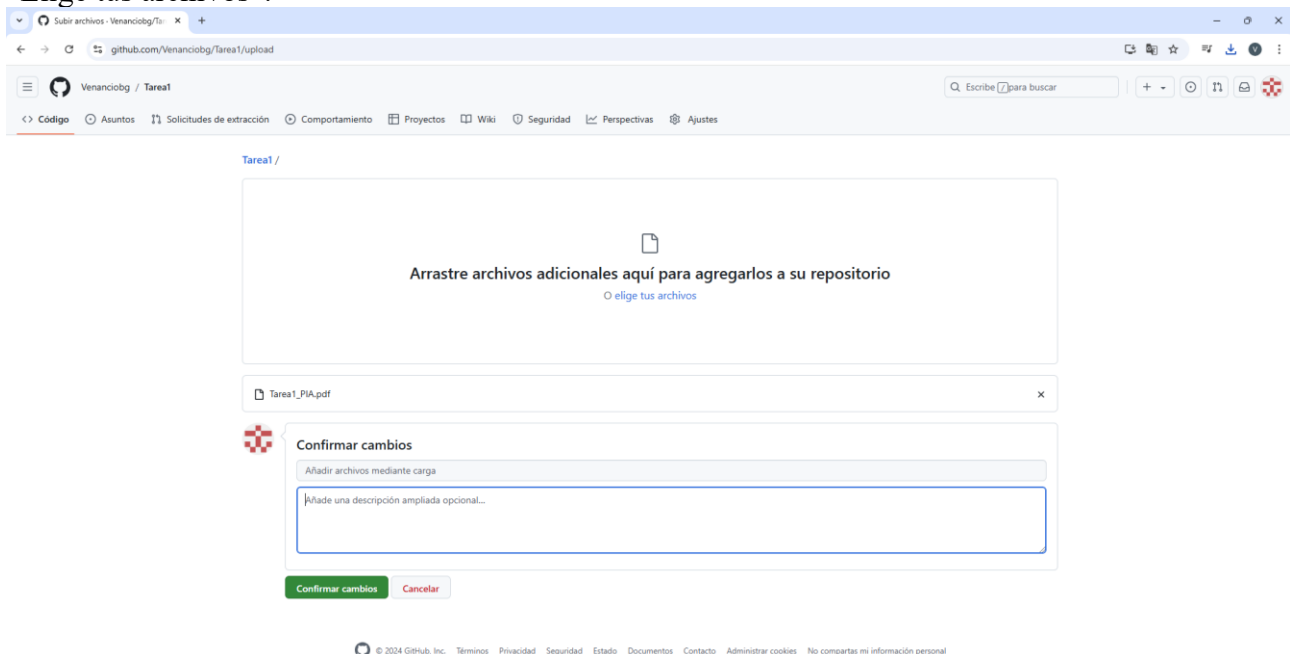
Subir archivos - Venanciobg/Ta ×

github.com/Venanciobg/Tarea1/upload

Venanciobg / Tarea1

Escribe / para buscar

<> Código Asuntos Solicitudes de extracción Comportamiento Proyectos Wiki Seguridad Perspectivas Ajustes

Tarea1 /

Arrastre archivos adicionales aquí para agregarlos a su repositorio

O elige tus archivos

Tarea1_PIA.pdf ×

Confirmar cambios

Añadir archivos mediante carga

Añade una descripción ampliada opcional...

Confirmar cambios Cancelar

© 2024 GitHub, Inc. Términos Privacidad Seguridad Estado Documentos Contacto Administrar cookies No compartas mi información personal